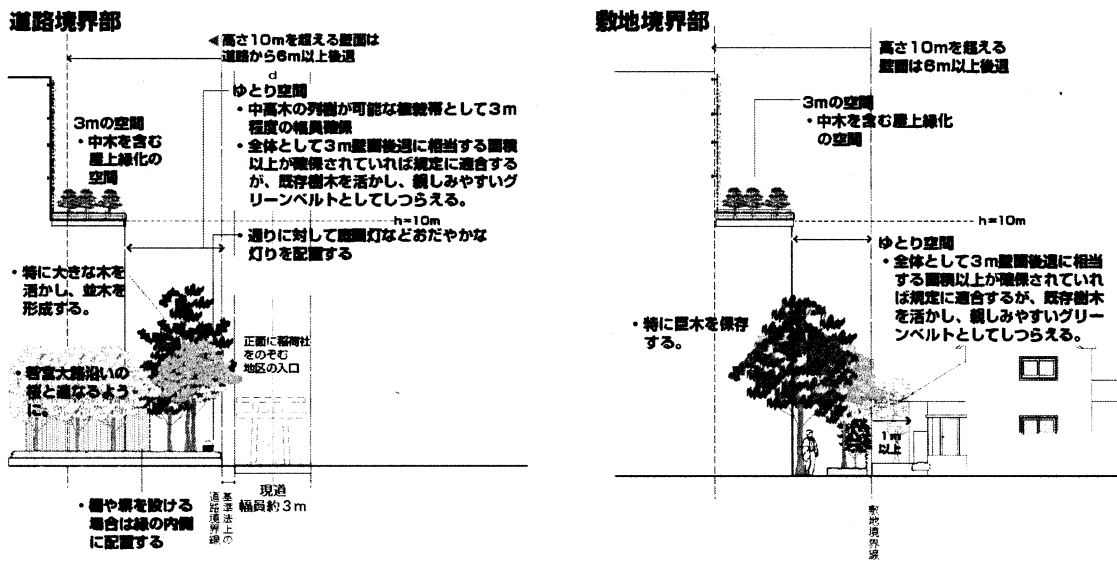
道路境界部

高さ10mを超える壁面は道路から6m以上後退

d

ゆとり空間
・中高木の列植が可能な植栽帯として3m程度の幅員確保
・全体として3m壁面後退に相当する面積以上が確保されていれば規定に適合するが、既存樹木を活かし、親しみやすいグリーンベルトとしてしつらえる。

3mの空間
・中木を含む屋上緑化の空間

h=10m

通りに対して庭園灯などおだやかな灯りを配置する

・特に大きな木を活かし、並木を形成する。

・智宝大路沿いの緑と連なるように。

正面に稲荷社をのぞむ地区の入口

・柵や塀を設ける場合は緑の内側に配置する

基準法上の道路境界線

現道
幅員約3m

敷地境界部

高さ10mを超える壁面は6m以上後退

3mの空間
・中木を含む屋上緑化の空間

h=10m

ゆとり空間
・全体として3m壁面後退に相当する面積以上が確保されていれば規定に適合するが、既存樹木を活かし、親しみやすいグリーンベルトとしてしつらえる。

・特に巨木を保存する。

1m以上

敷地境界線